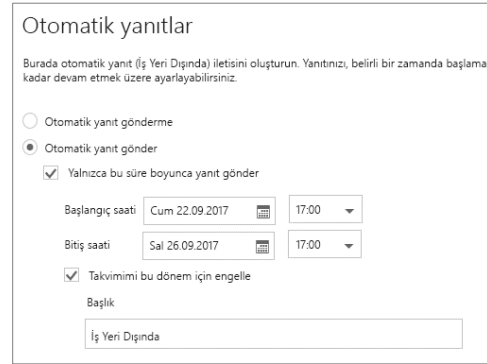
Otomatik yanıtlar

Burada otomatik yanıt (İş Yeri Dışında) iletisini oluşturun. Yanıtınızı, belirli bir zamanda başlama kadar devam etmek üzere ayarlayabilirsiniz.

Otomatik yanıt gönderme

Otomatik yanıt gönder

Yalnızca bu süre boyunca yanıt gönder

Başlangıç saati Cum 22.09.2017 17:00

Bitiş saati Sal 26.09.2017 17:00

Takvimimi bu dönem için engelle

Başlık

İş Yeri Dışında